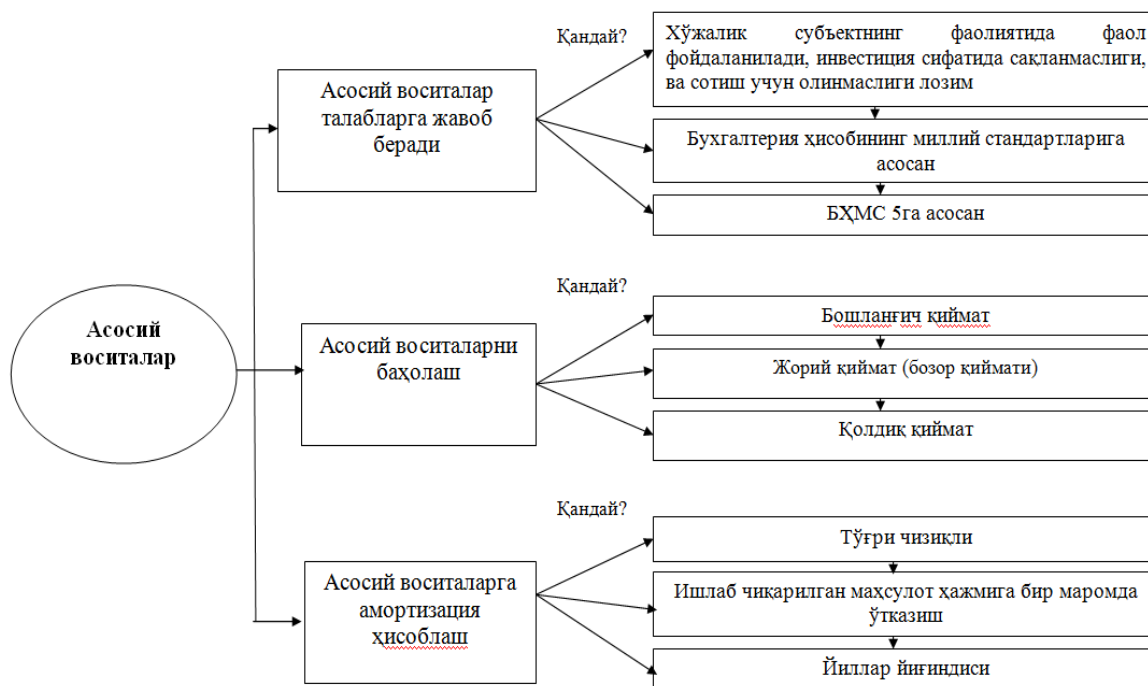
Асосий воситалар

Асосий воситалар талабларга жавоб беради

Қандай?

Хўжалик субъектнинг фаолиятида фаол фойдаланилади, инвестиция сифатида сақланмаслиги, ва сотиш учун олинмаслиги лозим

Бухгалтерия ҳисобининг миллий стандартларига асосан

БҲМС 5га асосан

Асосий воситаларни баҳолаш

Қандай?

Бошланғич қиймат

Жорий қиймат (бозор қиймати)

Қолдиқ қиймат

Асосий воситаларга амортизация ҳисоблаш

Қандай?

Тўғри чизиқли

Ишлаб чиқарилган махсулот ҳажмига бир маромда ўтказиш

Йиллар йиғиндиси